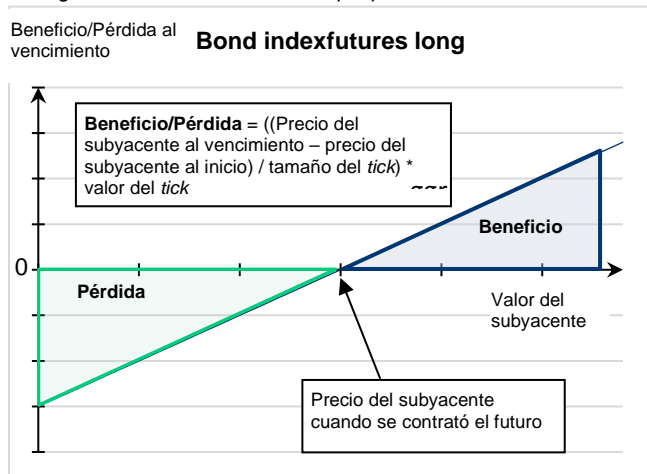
Beneficio/Pérdida al vencimiento

**Bond indexfutures long**

**Beneficio/Pérdida** = ((Precio del subyacente al vencimiento – precio del subyacente al inicio) / tamaño del *tick*) * valor del *tick*

Beneficio

0

Pérdida

Valor del subyacente

Precio del subyacente cuando se contrató el futuro